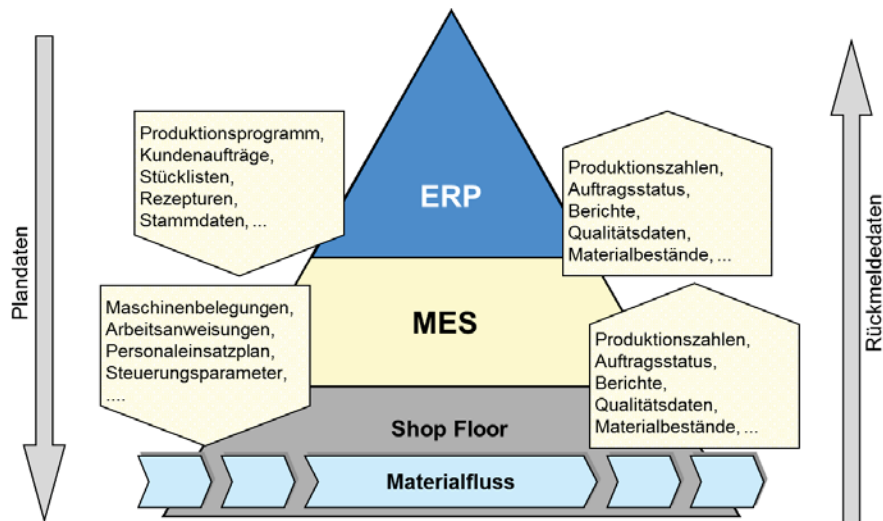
Plandaten

Produktionsprogramm, Kundenaufträge, Stücklisten, Rezepturen, Stammdaten, ...

ERP

Produktionszahlen, Auftragsstatus, Berichte, Qualitätsdaten, Materialbestände, ...

Rückmeldedaten

Maschinenbelegungen, Arbeitsanweisungen, Personaleinsatzplan, Steuerungsparameter, ....

MES

Produktionszahlen, Auftragsstatus, Berichte, Qualitätsdaten, Materialbestände, ...

Shop Floor

Materialfluss